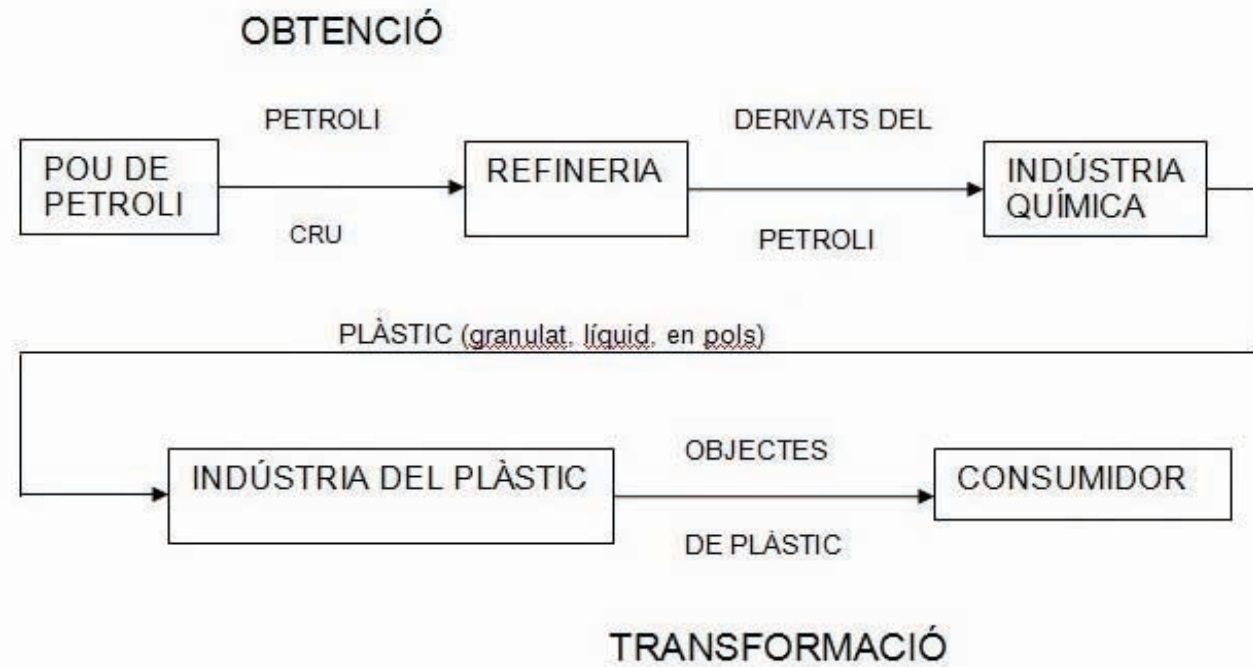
OBTENCIÓ

POU DE PETROLI

PETROLI

CRU

REFINERIA

DERIVATS DEL

PETROLI

INDÚSTRIA QUÍMICA

PLÀSTIC (granulat, líquid, en pols)

INDÚSTRIA DEL PLÀSTIC

OBJECTES

DE PLÀSTIC

CONSUMIDOR

TRANSFORMACIÓ